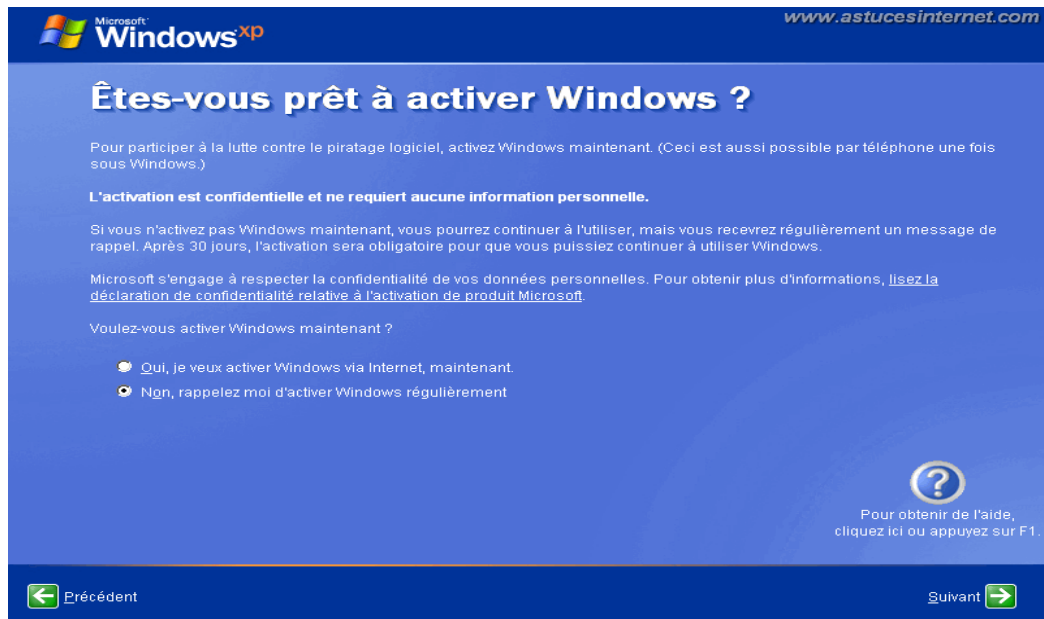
Microsoft Windows xp

www.astucesinternet.com

Êtes-vous prêt à activer Windows ?

Pour participer à la lutte contre le piratage logiciel, activez Windows maintenant. (Ceci est aussi possible par téléphone une fois sous Windows.)

L'activation est confidentielle et ne requiert aucune information personnelle.

Si vous n'activez pas Windows maintenant, vous pourrez continuer à l'utiliser, mais vous recevrez régulièrement un message de rappel. Après 30 jours, l'activation sera obligatoire pour que vous puissiez continuer à utiliser Windows.

Microsoft s'engage à respecter la confidentialité de vos données personnelles. Pour obtenir plus d'informations, lisez la déclaration de confidentialité relative à l'activation de produit Microsoft.

Voulez-vous activer Windows maintenant ?

Oui, je veux activer Windows via Internet, maintenant.

Non, rappelez moi d'activer Windows régulièrement

?

Pour obtenir de l'aide, cliquez ici ou appuyez sur F1.

Précédent

Suivant